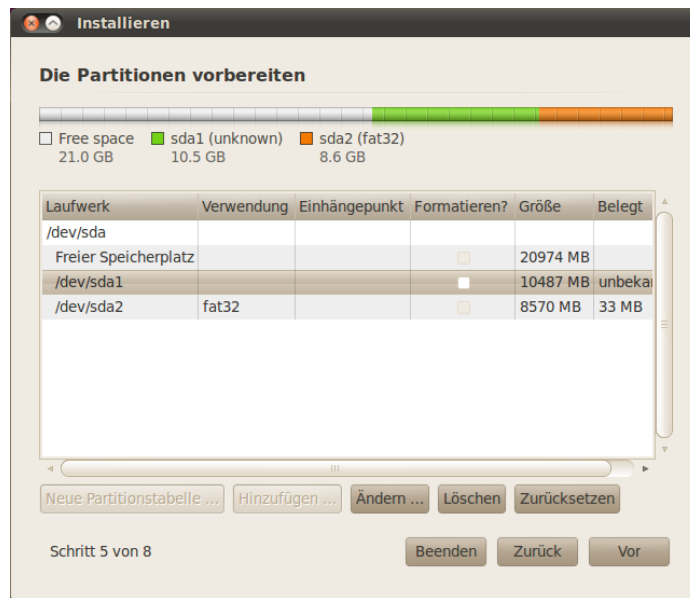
Installieren

Die Partitionen vorbereiten

Free space 21.0 GB
sda1 (unknown) 10.5 GB
sda2 (fat32) 8.6 GB

| Laufwerk | Verwendung | Einhängepunkt | Formatieren? | Größe | Belegt |
|---|---|---|---|---|---|
| /dev/sda | | | | | |
| Freier Speicherplatz | | | | 20974 MB | |
| /dev/sda1 | | | | 10487 MB | unbeka |
| /dev/sda2 | fat32 | | | 8570 MB | 33 MB |

Neue Partitionstabelle ... Hinzufügen ... Ändern ... Löschen Zurücksetzen

Schritt 5 von 8

Beenden Zurück Vor